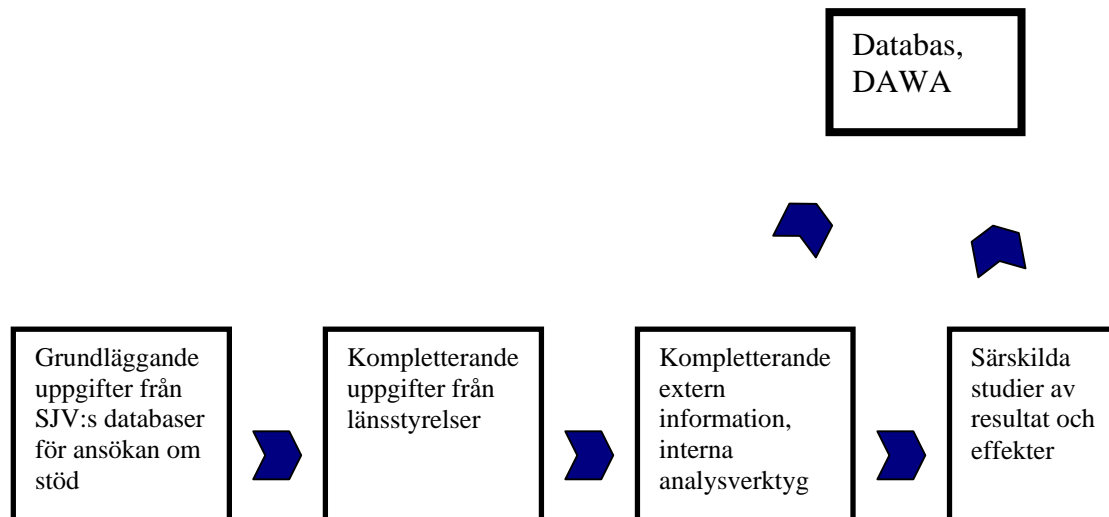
Databas, DAWA

Grundläggande uppgifter från SJV:s databaser för ansökan om stöd

Kompletterande uppgifter från länsstyrelser

Kompletterande extern information, interna analysverktyg

Särskilda studier av resultat och effekter